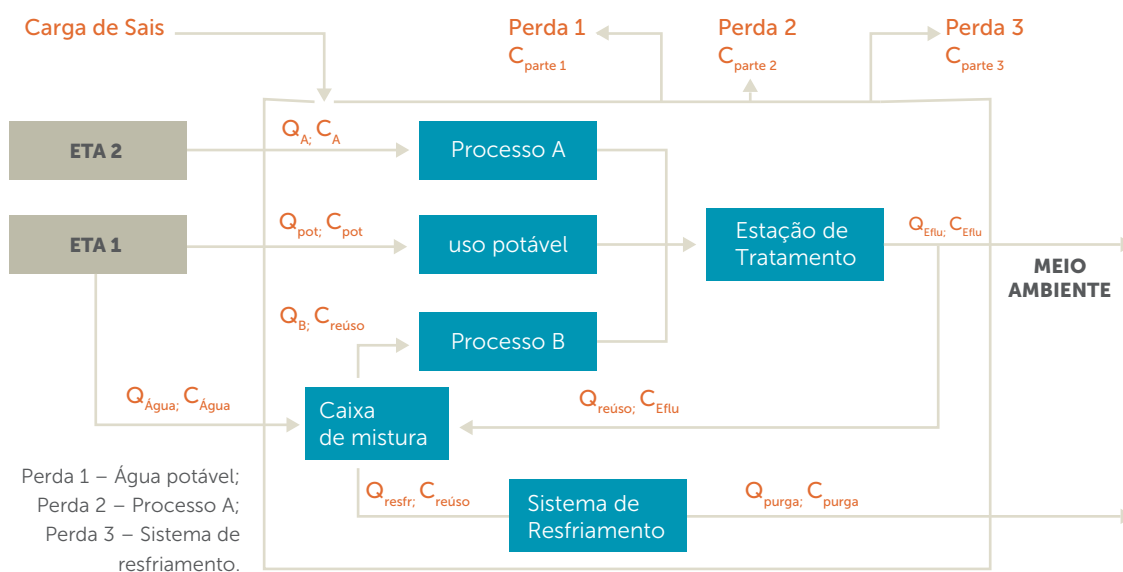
Carga de Sais

Perda 1
$C_{parte\ 1}$

Perda 2
$C_{parte\ 2}$

Perda 3
$C_{parte\ 3}$

ETA 2

$Q_{A;}\ C_{A}$

Processo A

ETA 1

$Q_{pot;}\ C_{pot}$

uso potável

Estação de Tratamento

$Q_{Eflu;}\ C_{Eflu}$

MEIO AMBIENTE

$Q_{B;}\ C_{reúso}$

Processo B

$Q_{Água;}\ C_{Água}$

Caixa de mistura

$Q_{reúso;}\ C_{Eflu}$

Perda 1 – Água potável;
Perda 2 – Processo A;
Perda 3 – Sistema de resfriamento.

$Q_{resfr;}\ C_{reúso}$

Sistema de Resfriamento

$Q_{purga;}\ C_{purga}$